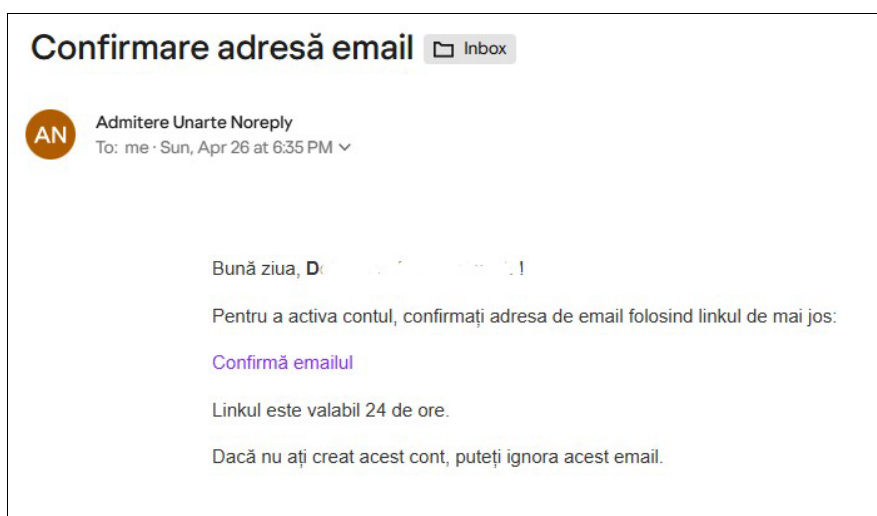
Confirmare adresă email Inbox

AN

Admitere Unarte Noreply
To: me · Sun, Apr 26 at 6:35 PM

Bună ziua, D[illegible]!

Pentru a activa contul, confirmați adresa de email folosind linkul de mai jos:

Confirmă emailul

Linkul este valabil 24 de ore.

Dacă nu ați creat acest cont, puteți ignora acest email.